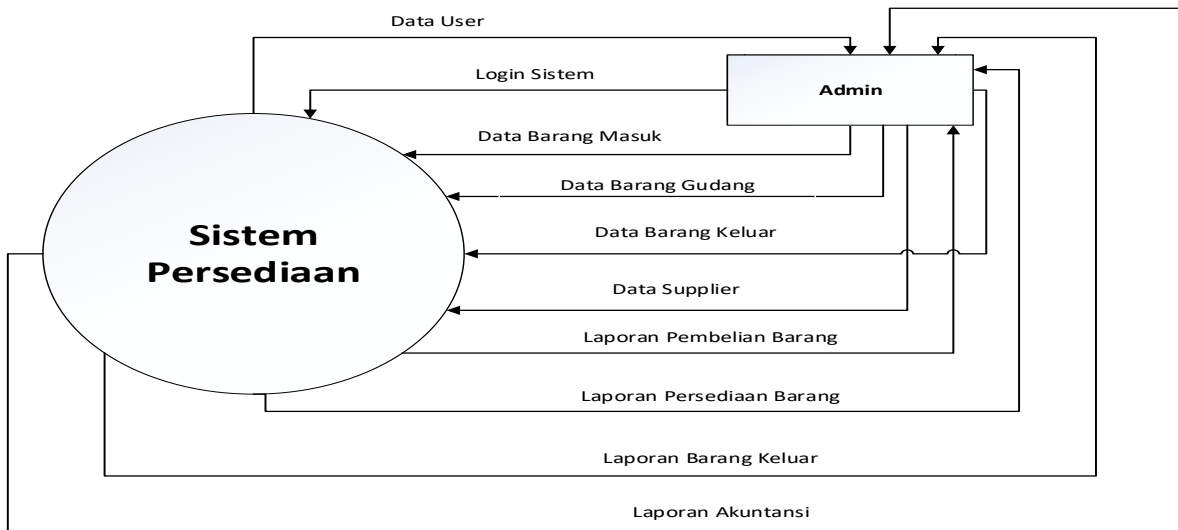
Data User

Login Sistem

Admin

Data Barang Masuk

Data Barang Gudang

Sistem Persediaan

Data Barang Keluar

Data Supplier

Laporan Pembelian Barang

Laporan Persediaan Barang

Laporan Barang Keluar

Laporan Akuntansi